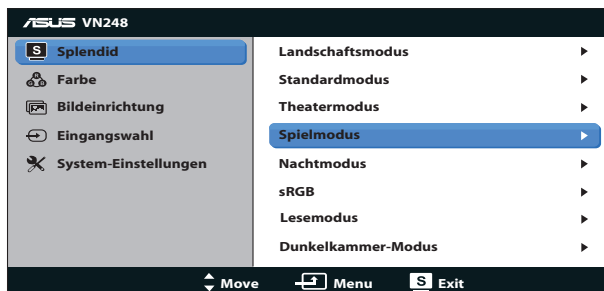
ASUS VN248

S Splendid
Farbe
Bildeinrichtung
Eingangswahl
System-Einstellungen

Landschaftsmodus ▶
Standardmodus ▶
Theatermodus ▶
Spielmodus ▶
Nachtmodus ▶
sRGB ▶
Lesemodus ▶
Dunkelkammer-Modus ▶

Move Menu S Exit